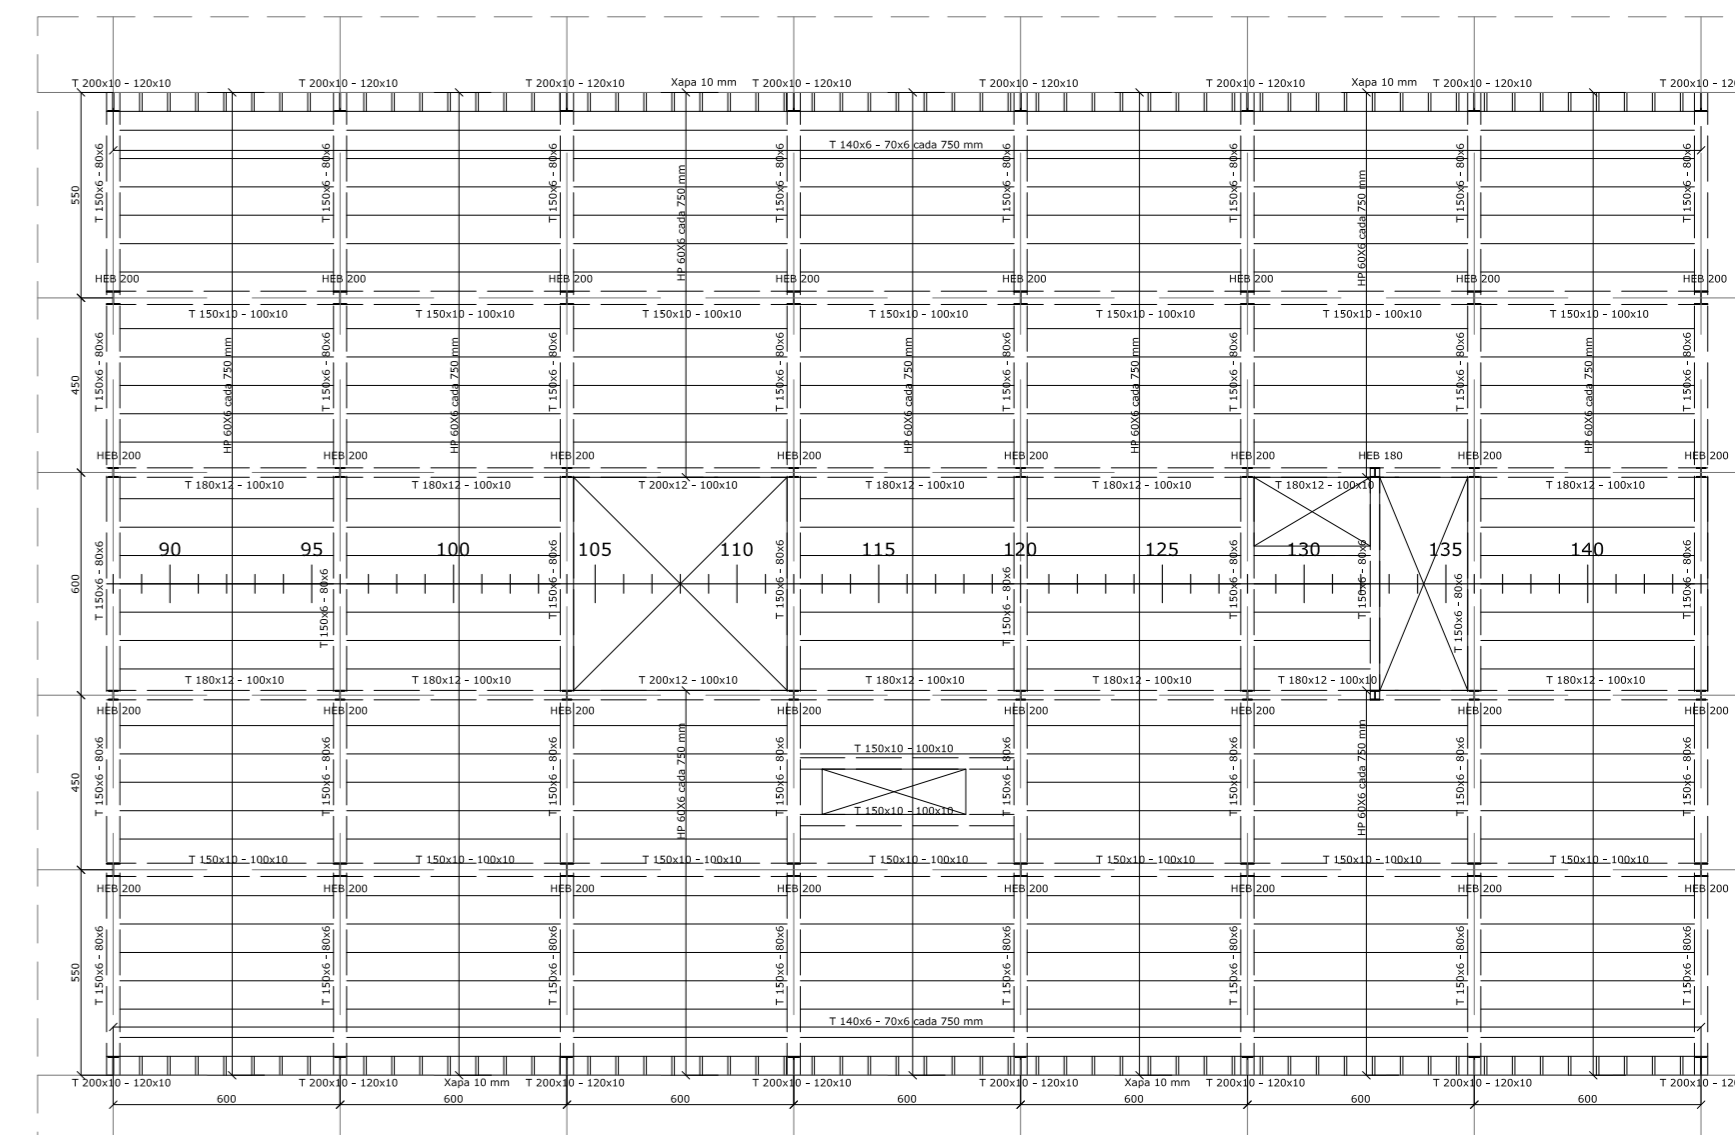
T 200x10 - 120x10 T 200x10 - 120x10 T 200x10 - 120x10 Xapa 10 mm T 200x10 - 120x10 T 200x10 - 120x10 T 200x10 - 120x10 Xapa 10 mm T 200x10 - 120x10 T 200x10 - 12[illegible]

T 140x6 - 70x6 cada 750 mm

550

T 150x6 - 80x6 T 150x6 - 80x6 T 150x6 - 80x6 HP 60X6 cada 750 mm T 150x6 - 80x6 T 150x6 - 80x6 T 150x6 - 80x6 HP 60X6 cada 750 mm T 150x6 - 80x6 T 150x6 - 80x6

HEB 200 HEB 200 HEB 200 HEB 200 HEB 200 HEB 200 HEB 200 HEB 200

T 150x10 - 100x10 T 150x10 - 100x10 T 150x10 - 100x10 T 150x10 - 100x10 T 150x10 - 100x10 T 150x10 - 100x10 T 150x10 - 100x10

450

T 150x6 - 80x6 HP 60X6 cada 750 mm T 150x6 - 80x6 HP 60X6 cada 750 mm T 150x6 - 80x6 T 150x6 - 80x6 HP 60X6 cada 750 mm T 150x6 - 80x6 HP 60X6 cada 750 mm T 150x6 - 80x6 T 150x6 - 80x6 HP 60X6 cada 750 mm T 150x6 - 80x6

HEB 200 HEB 200 HEB 200 HEB 200 HEB 200 HEB 200 HEB 180 HEB 200 HEB 200

T 180x12 - 100x10 T 180x12 - 100x10 T 200x12 - 100x10 T 180x12 - 100x10 T 180x12 - 100x10 T 180x12 - 100x10 T 180x12 - 100x10

600

90 95 100 105 110 115 120 125 130 135 140

T 150x6 - 80x6 T 150x6 - 80x6 T 150x6 - 80x6 T 150x6 - 80x6 T 150x6 - 80x6 T 150x6 - 80x6 T 150x6 - 80x6 T 150x6 - 80x6 T 150x6 - 80x6

T 180x12 - 100x10 T 180x12 - 100x10 T 200x12 - 100x10 T 180x12 - 100x10 T 180x12 - 100x10 T 180x12 - 100x10 T 180x12 - 100x10

HEB 200 HEB 200 HEB 200 HEB 200 HEB 200 HEB 200 HEB 200 HEB 200

450

T 150x6 - 80x6 T 150x6 - 80x6 T 150x6 - 80x6 HP 60X6 cada 750 mm T 150x6 - 80x6 T 150x10 - 100x10 T 150x10 - 100x10 T 150x6 - 80x6 T 150x6 - 80x6 HP 60X6 cada 750 mm T 150x6 - 80x6 T 150x6 - 80x6

T 150x10 - 100x10 T 150x10 - 100x10 T 150x10 - 100x10 T 150x10 - 100x10 T 150x10 - 100x10 T 150x10 - 100x10 T 150x10 - 100x10

HEB 200 HEB 200 HEB 200 HEB 200 HEB 200 HEB 200 HEB 200 HEB 200

550

T 150x6 - 80x6 T 150x6 - 80x6 T 150x6 - 80x6 T 150x6 - 80x6 T 150x6 - 80x6 T 150x6 - 80x6 T 150x6 - 80x6 T 150x6 - 80x6

T 140x6 - 70x6 cada 750 mm

T 200x10 - 120x10 T 200x10 - 120x10 Xapa 10 mm T 200x10 - 120x10 T 200x10 - 120x10 T 200x10 - 120x10 Xapa 10 mm T 200x10 - 120x10 T 200x10 - 120x10 T 200x10 - 12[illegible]

600 600 600 600 600 600 600